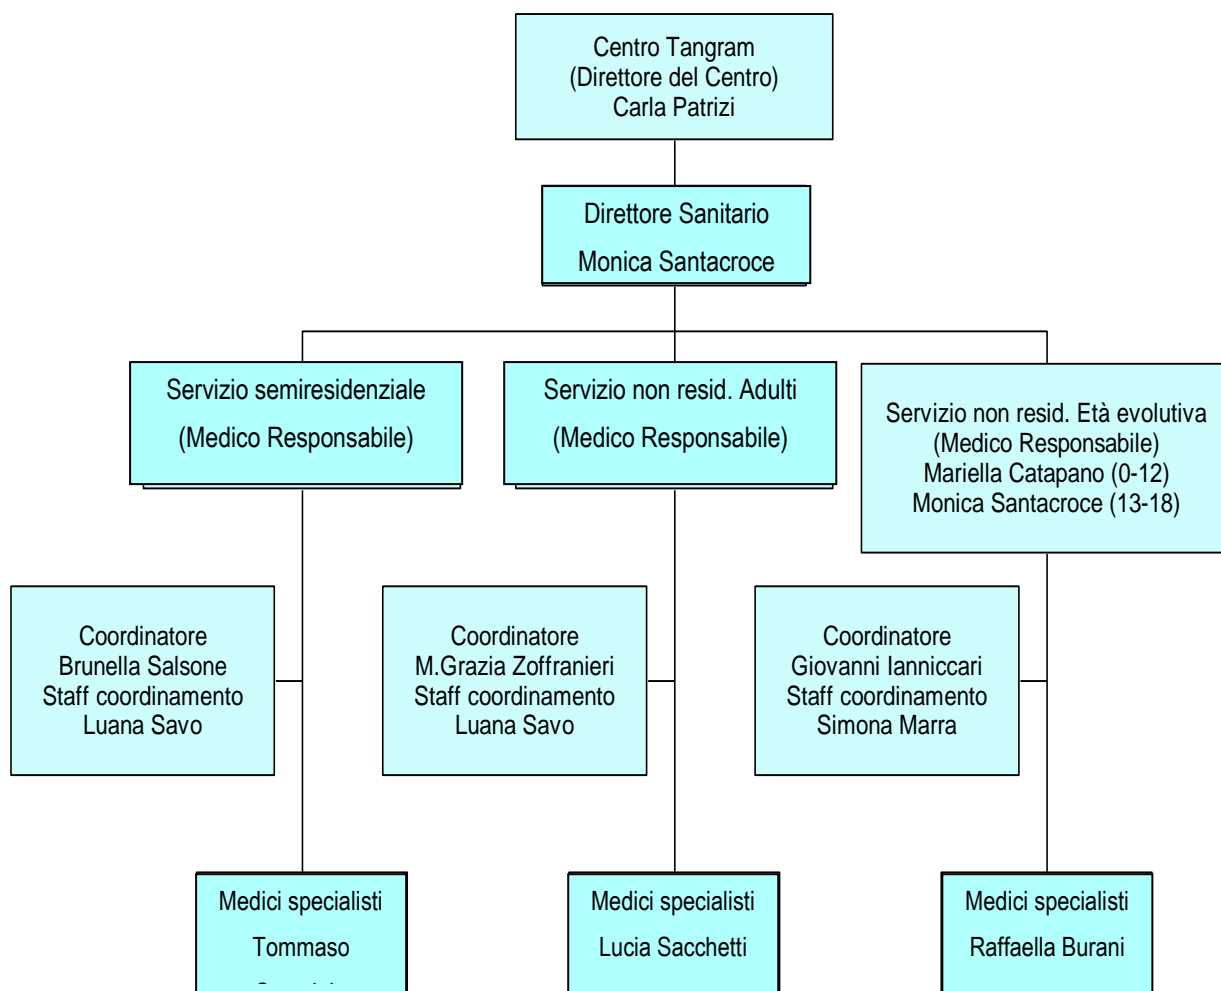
Centro Tangram
(Direttore del Centro)
Carla Patrizi

Direttore Sanitario
Monica Santacroce

Servizio semiresidenziale
(Medico Responsabile)

Servizio non resid. Adulti
(Medico Responsabile)

Servizio non resid. Età evolutiva
(Medico Responsabile)
Mariella Catapano (0-12)
Monica Santacroce (13-18)

Coordinatore
Brunella Salsone
Staff coordinamento
Luana Savo

Coordinatore
M.Grazia Zoffranieri
Staff coordinamento
Luana Savo

Coordinatore
Giovanni Ianniccari
Staff coordinamento
Simona Marra

Medici specialisti
Tommaso
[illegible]

Medici specialisti
Lucia Sacchetti

Medici specialisti
Raffaella Burani